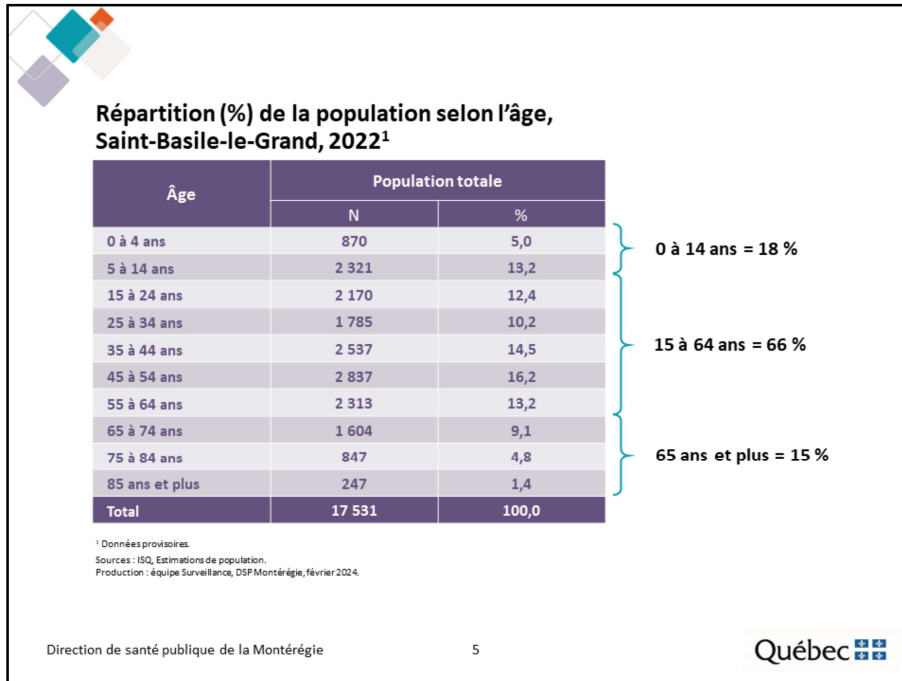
Répartition (%) de la population selon l'âge, Saint-Basile-le-Grand, 2022$^1$

| Âge | Population totale N | Population totale % |
|---|---|---|
| 0 à 4 ans | 870 | 5,0 |
| 5 à 14 ans | 2 321 | 13,2 |
| 15 à 24 ans | 2 170 | 12,4 |
| 25 à 34 ans | 1 785 | 10,2 |
| 35 à 44 ans | 2 537 | 14,5 |
| 45 à 54 ans | 2 837 | 16,2 |
| 55 à 64 ans | 2 313 | 13,2 |
| 65 à 74 ans | 1 604 | 9,1 |
| 75 à 84 ans | 847 | 4,8 |
| 85 ans et plus | 247 | 1,4 |
| Total | 17 531 | 100,0 |

0 à 14 ans = 18 %

15 à 64 ans = 66 %

65 ans et plus = 15 %

$^1$ Données provisoires.
Sources : ISQ, Estimations de population.
Production : équipe Surveillance, DSP Montérégie, février 2024.

Direction de santé publique de la Montérégie

5

Québec